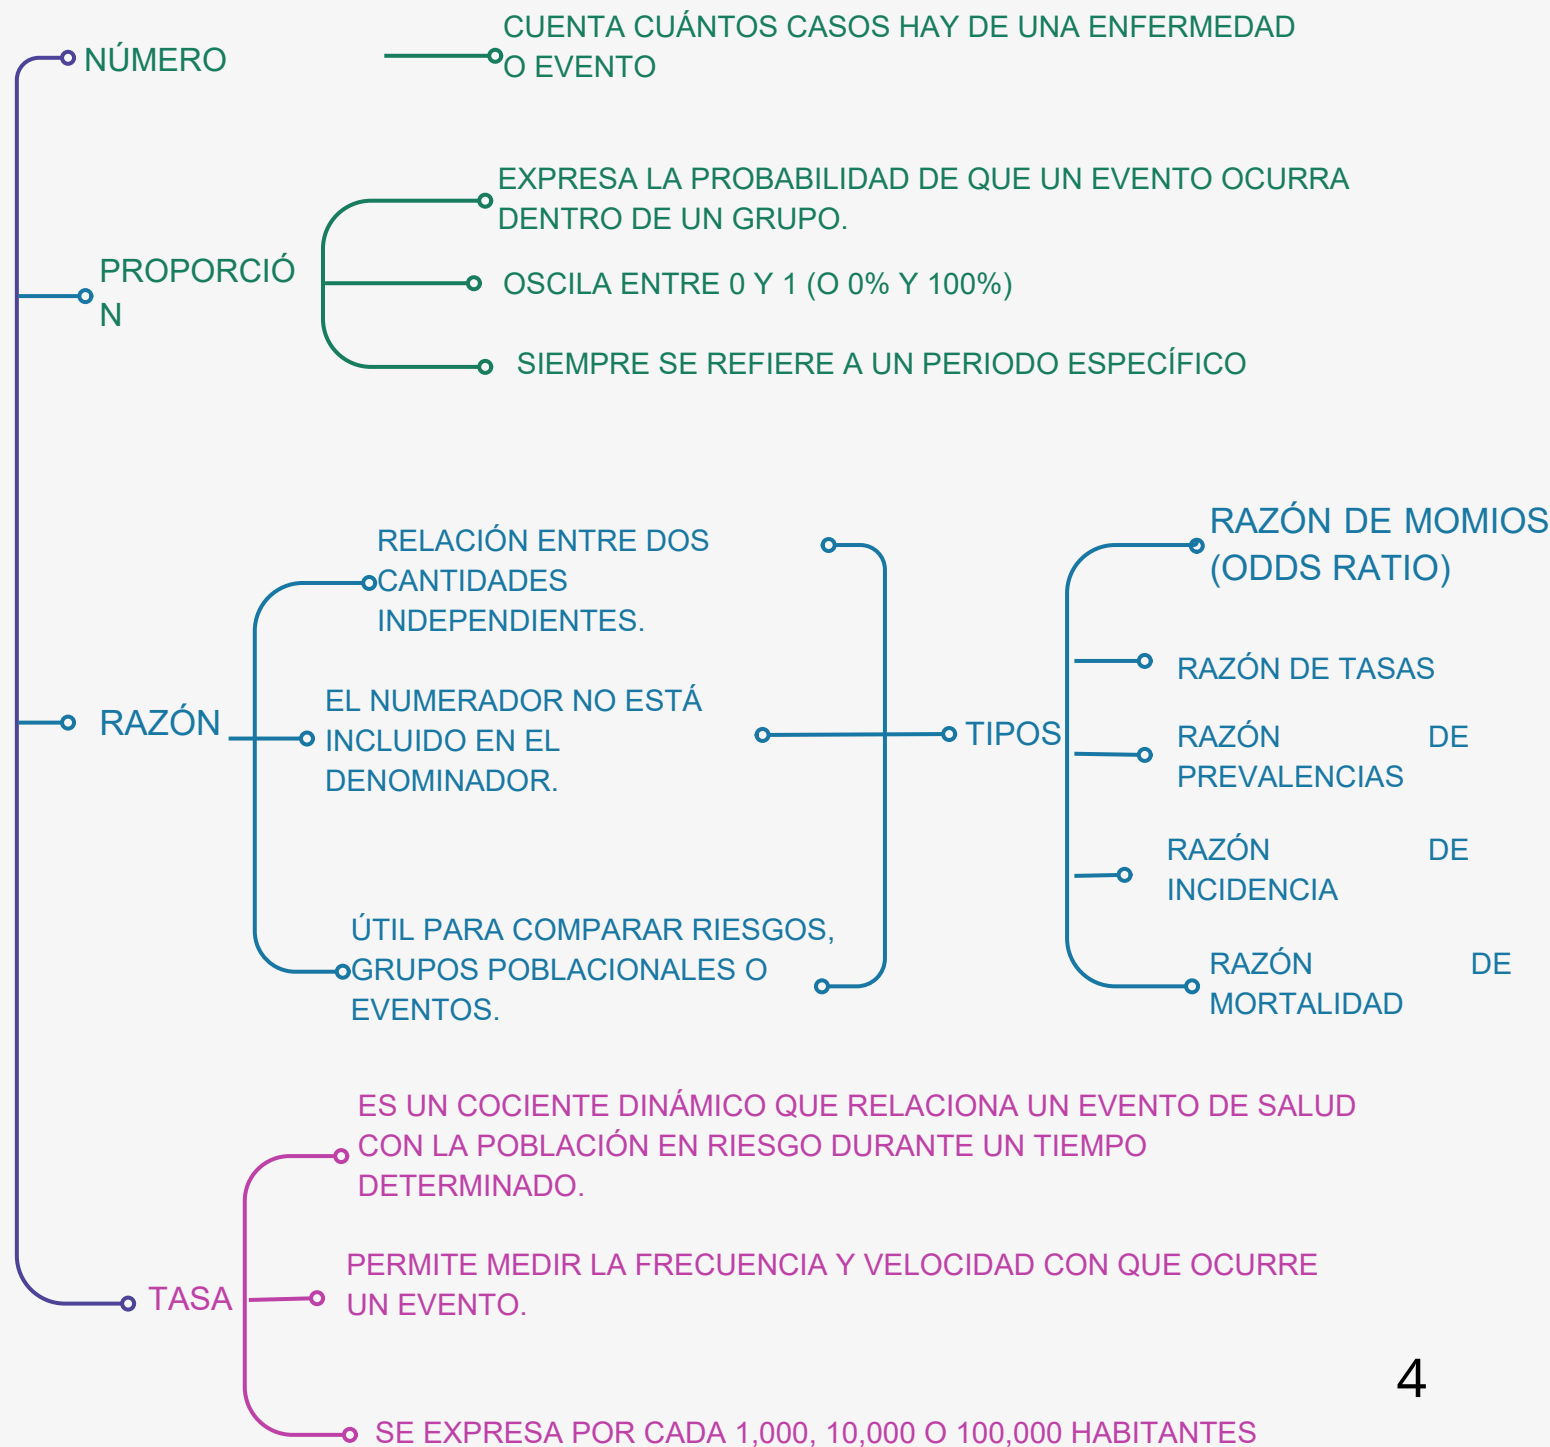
NÚMERO

CUENTA CUÁNTOS CASOS HAY DE UNA ENFERMEDAD O EVENTO

PROPORCIÓN

EXPRESA LA PROBABILIDAD DE QUE UN EVENTO OCURRA DENTRO DE UN GRUPO.

OSCILA ENTRE 0 Y 1 (O 0% Y 100%)

SIEMPRE SE REFIERE A UN PERIODO ESPECÍFICO

RAZÓN

RELACIÓN ENTRE DOS CANTIDADES INDEPENDIENTES.

EL NUMERADOR NO ESTÁ INCLUIDO EN EL DENOMINADOR.

ÚTIL PARA COMPARAR RIESGOS, GRUPOS POBLACIONALES O EVENTOS.

TIPOS

RAZÓN DE MOMIOS (ODDS RATIO)

RAZÓN DE TASAS

RAZÓN DE PREVALENCIAS

RAZÓN DE INCIDENCIA

RAZÓN DE MORTALIDAD

TASA

ES UN COCIENTE DINÁMICO QUE RELACIONA UN EVENTO DE SALUD CON LA POBLACIÓN EN RIESGO DURANTE UN TIEMPO DETERMINADO.

PERMITE MEDIR LA FRECUENCIA Y VELOCIDAD CON QUE OCURRE UN EVENTO.

SE EXPRESA POR CADA 1,000, 10,000 O 100,000 HABITANTES

4